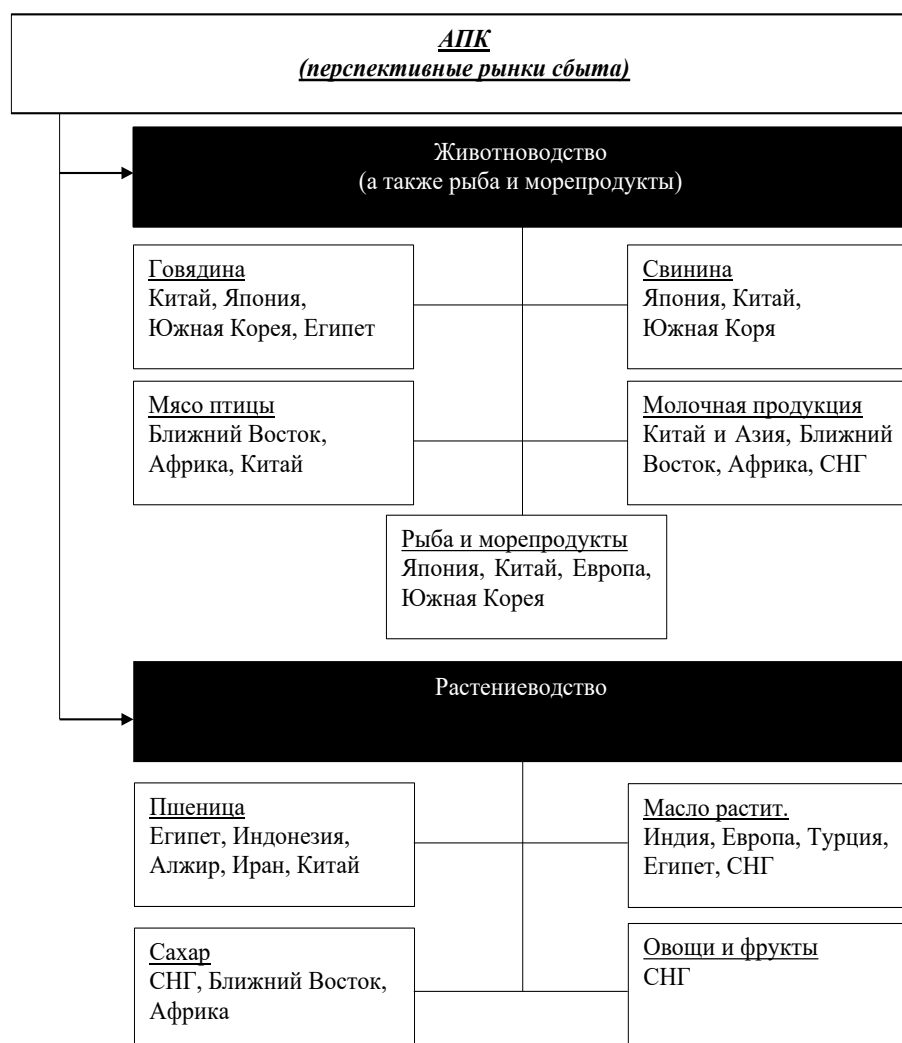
АПК
(перспективные рынки сбыта)

Животноводство
(а также рыба и морепродукты)

Говядина
Китай, Япония, Южная Корея, Египет

Свинина
Япония, Китай, Южная Коря

Мясо птицы
Ближний Восток, Африка, Китай

Молочная продукция
Китай и Азия, Ближний Восток, Африка, СНГ

Рыба и морепродукты
Япония, Китай, Европа, Южная Корея

Растениеводство

Пшеница
Египет, Индонезия, Алжир, Иран, Китай

Масло растит.
Индия, Европа, Турция, Египет, СНГ

Сахар
СНГ, Ближний Восток, Африка

Овощи и фрукты
СНГ